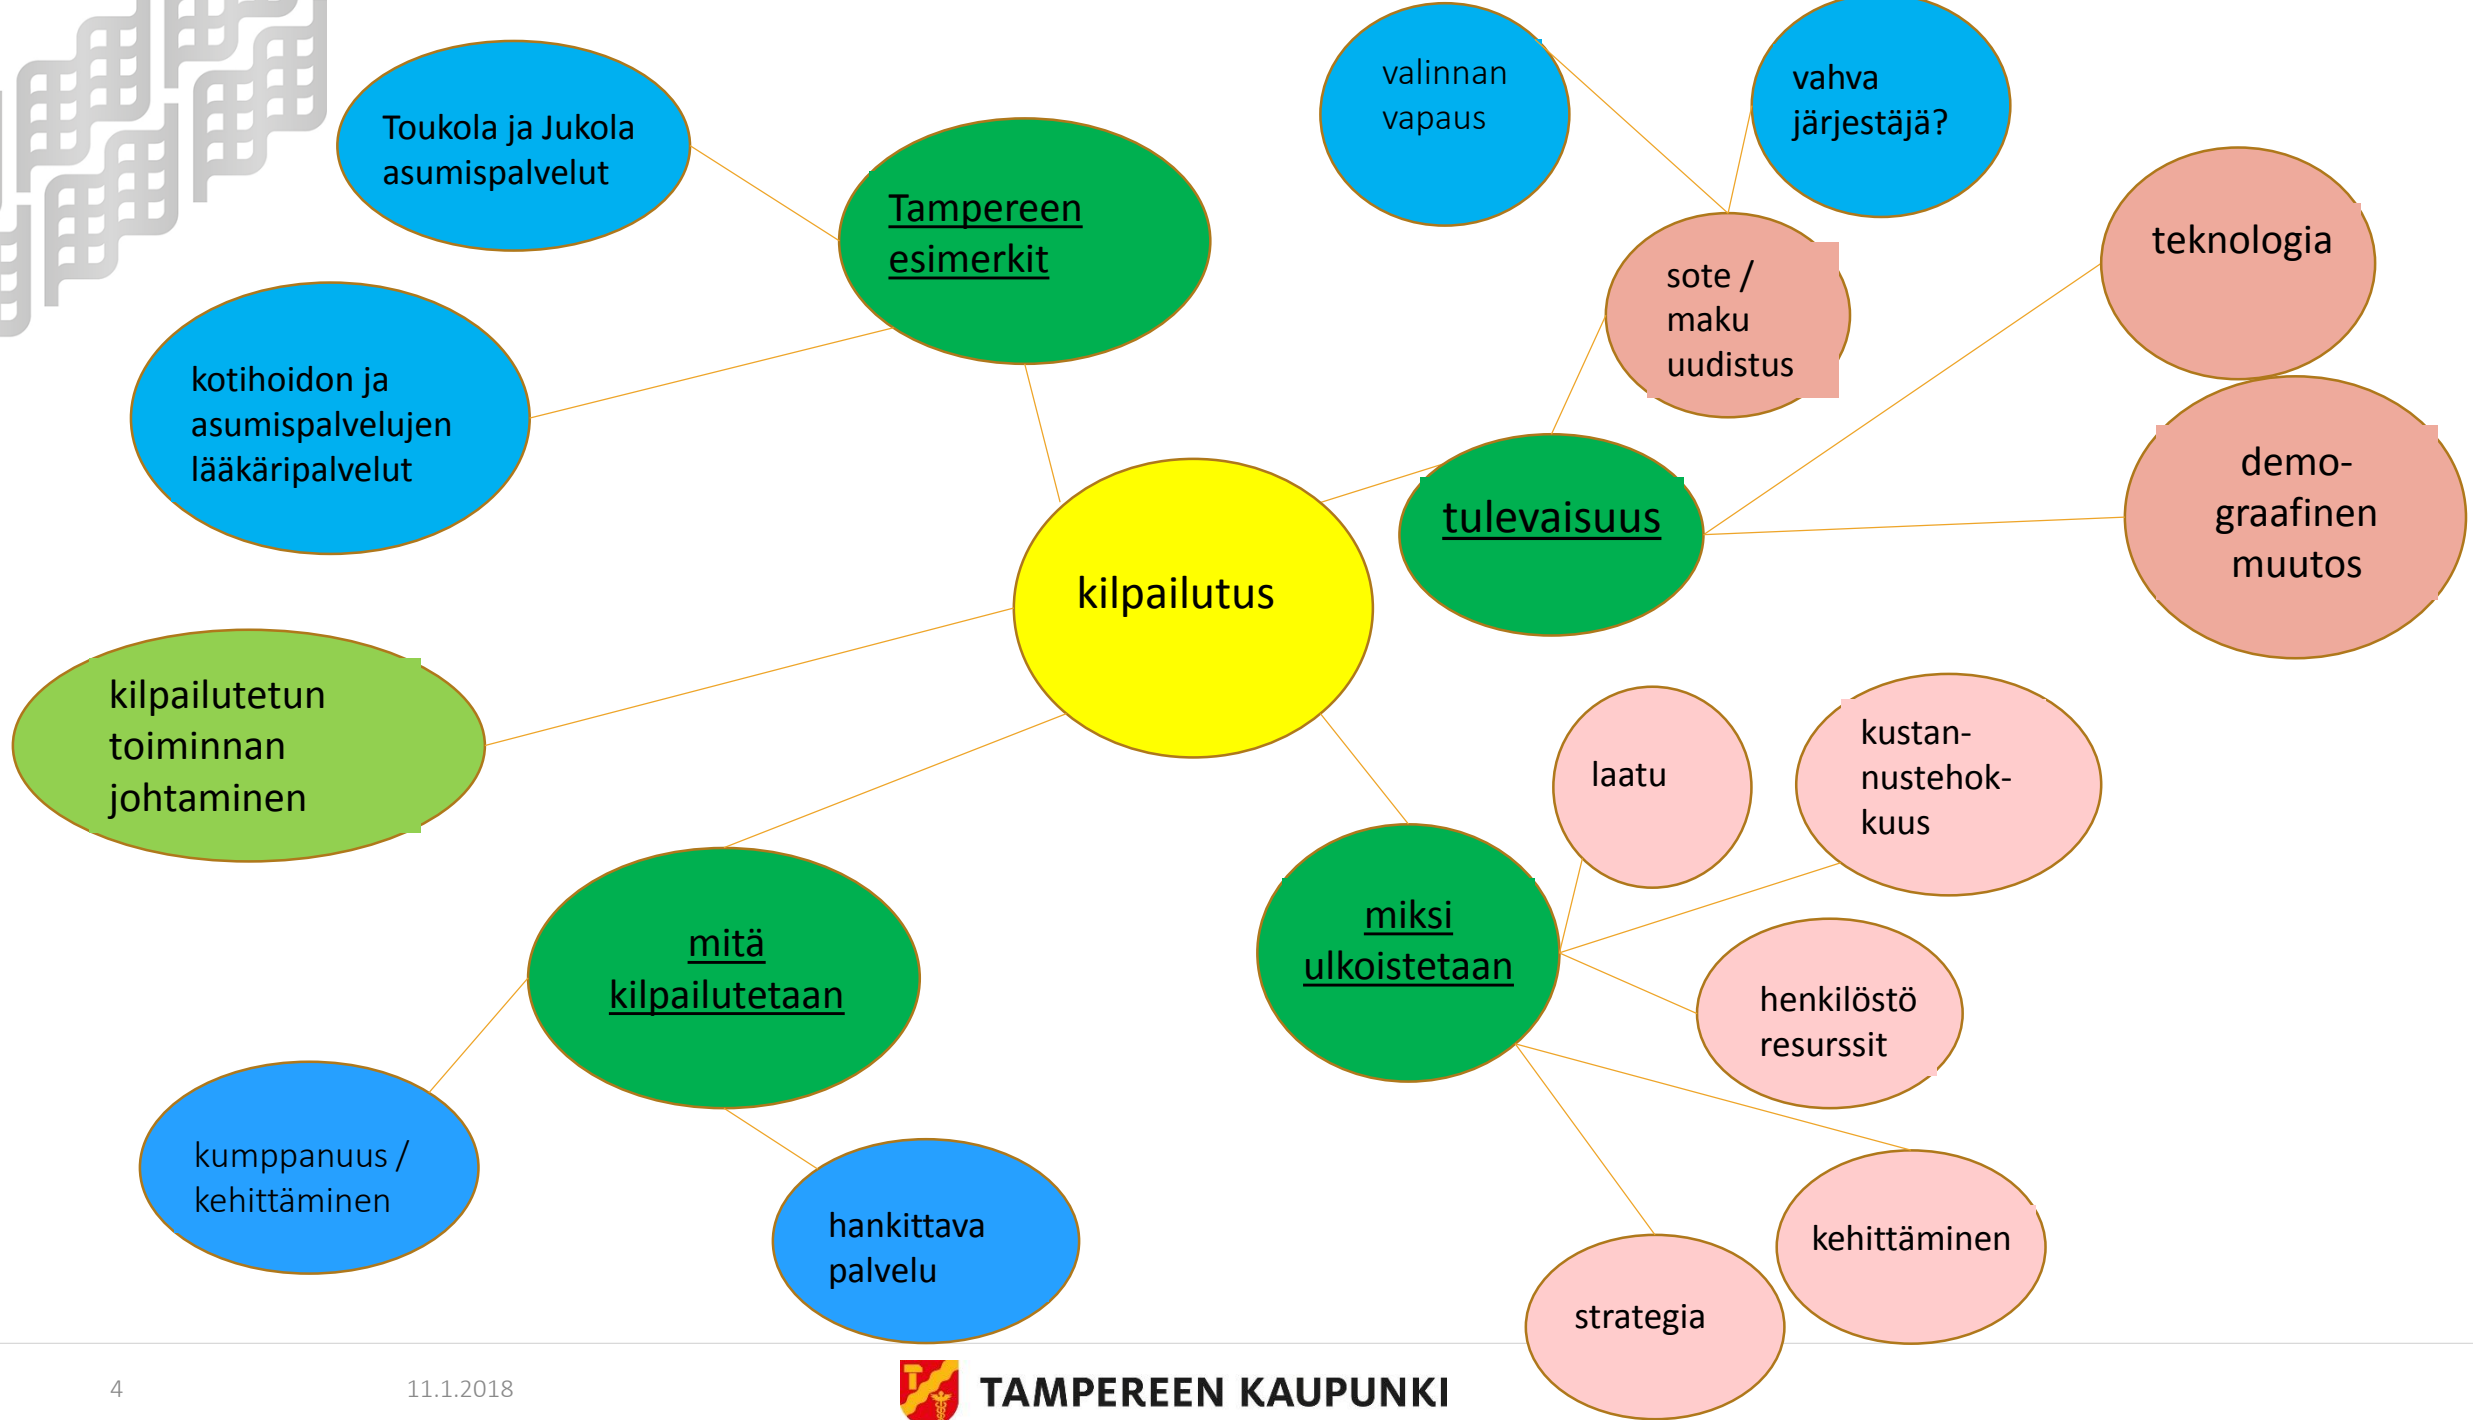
Toukola ja Jukola asumispalvelut

Tampereen esimerkit

kotihoidon ja asumispalvelujen lääkäripalvelut

valinnan vapaus

vahva järjestäjä?

sote / maku uudistus

teknologia

tulevaisuus

demo-graafinen muutos

kilpailutus

kilpailutetun toiminnan johtaminen

laatu

kustan-nustehok-kuus

mitä kilpailutetaan

miksi ulkoistetaan

henkilöstö resurssit

kumppanuus / kehittäminen

hankittava palvelu

kehittäminen

strategia

4

11.1.2018

TAMPEREEN KAUPUNKI